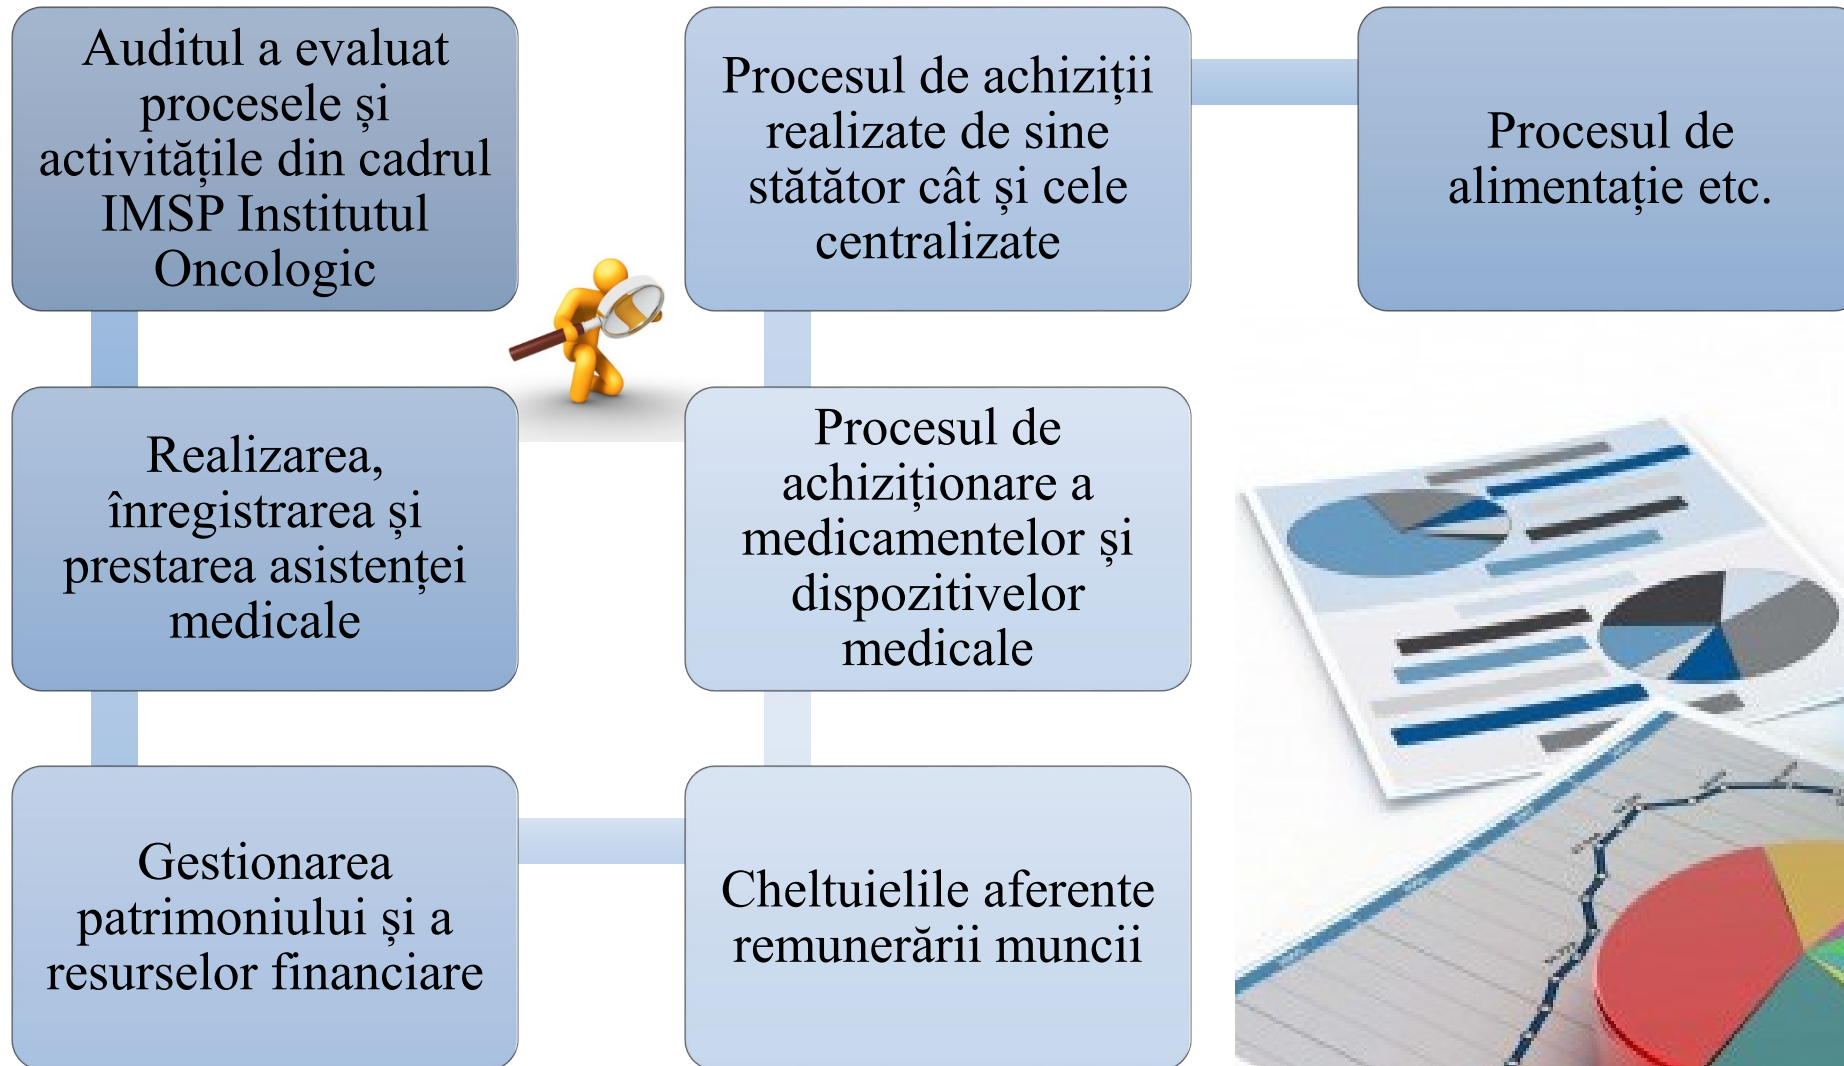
Auditul a evaluat procesele și activitățile din cadrul IMSP Institutul Oncologic

Realizarea, înregistrarea și prestarea asistenței medicale

Gestionarea patrimoniului și a resurselor financiare

Cheltuielile aferente remunerării muncii

Procesul de achiziționare a medicamentelor și dispozitivelor medicale

Procesul de achiziții realizate de sine stătător cât și cele centralizate

Procesul de alimentație etc.